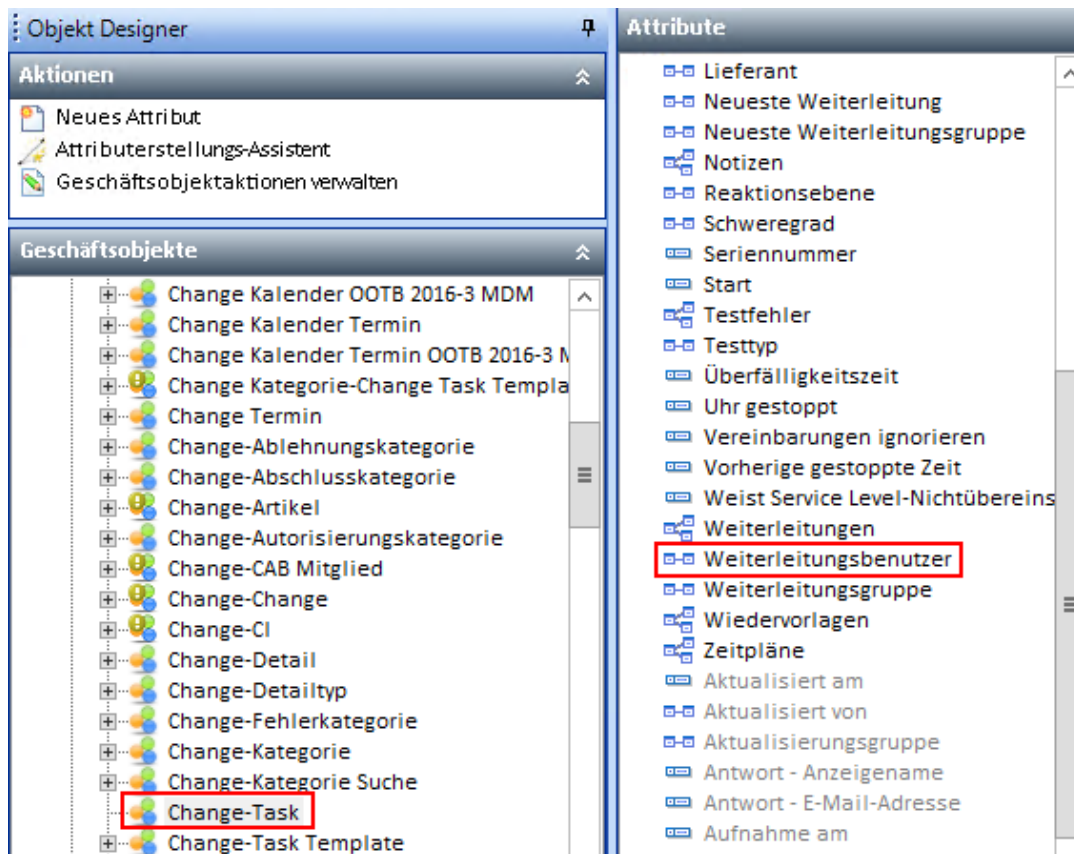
Objekt Designer

Aktionen

Neues Attribut
Attributerstellungs-Assistent
Geschäftsobjektaktionen verwalten

Geschäftsobjekte

Change Kalender OOTB 2016-3 MDM
Change Kalender Termin
Change Kalender Termin OOTB 2016-3 M
Change Kategorie-Change Task Templa
Change Termin
Change-Ablehnungskategorie
Change-Abschlusskategorie
Change-Artikel
Change-Autorisierungskategorie
Change-CAB Mitglied
Change-Change
Change-CI
Change-Detail
Change-Detailtyp
Change-Fehlerkategorie
Change-Kategorie
Change-Kategorie Suche
Change-Task
Change-Task Template

Attribute

Lieferant
Neueste Weiterleitung
Neueste Weiterleitungsgruppe
Notizen
Reaktionsebene
Schweregrad
Seriennummer
Start
Testfehler
Testtyp
Überfälligkeitszeit
Uhr gestoppt
Vereinbarungen ignorieren
Vorherige gestoppte Zeit
Weist Service Level-Nichtübereins
Weiterleitungen
Weiterleitungsbenutzer
Weiterleitungsgruppe
Wiedervorlagen
Zeitpläne
Aktualisiert am
Aktualisiert von
Aktualisierungsgruppe
Antwort - Anzeigename
Antwort - E-Mail-Adresse
Aufnahme am